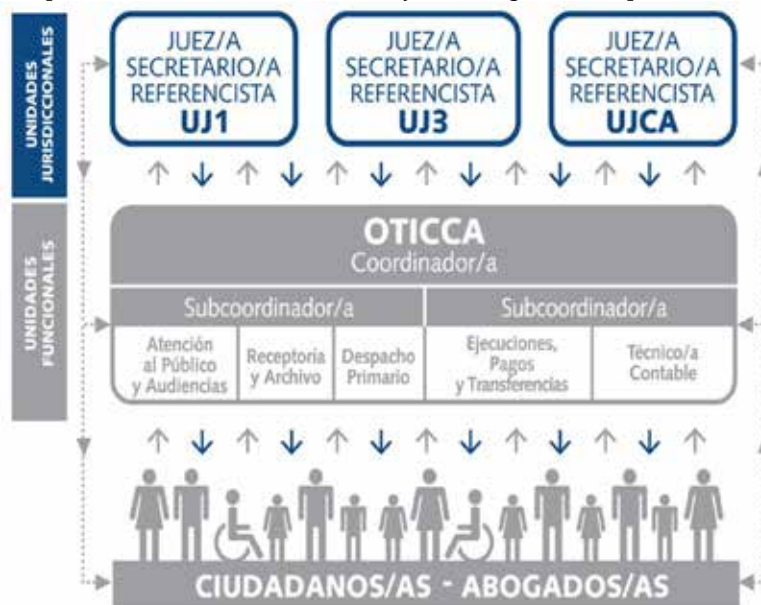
UNIDADES JURISDICCIONALES

JUEZ/A
SECRETARIO/A
REFERENCISTA
UJ1

JUEZ/A
SECRETARIO/A
REFERENCISTA
UJ3

JUEZ/A
SECRETARIO/A
REFERENCISTA
UJCA

UNIDADES FUNCIONALES

OTICCA
Coordinador/a

| Subcoordinador/a | | | Subcoordinador/a | |
|---|---|---|---|---|
| Atención al Público y Audiencias | Receptoría y Archivo | Despacho Primario | Ejecuciones, Pagos y Transferencias | Técnico/a Contable |

CIUDADANOS/AS - ABOGADOS/AS